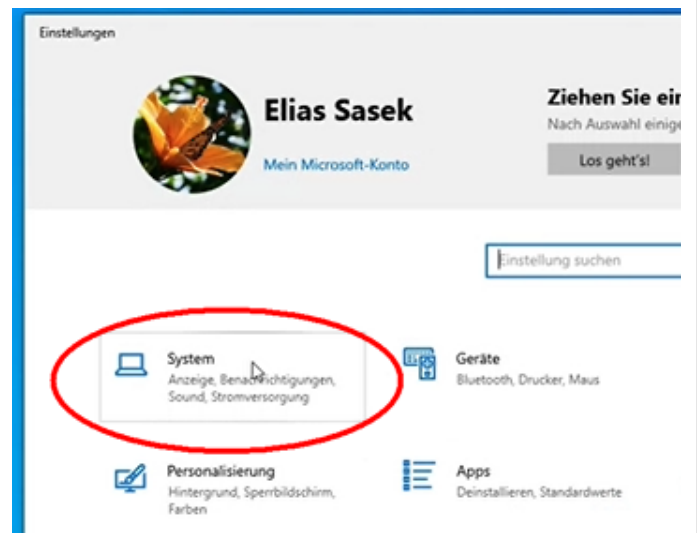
Einstellungen

Elias Sasek

Mein Microsoft-Konto

Ziehen Sie ein

Nach Auswahl einige

Los geht's!

Einstellung suchen

System
Anzeige, Benachrichtigungen, Sound, Stromversorgung

Geräte
Bluetooth, Drucker, Maus

Personalisierung
Hintergrund, Sperrbildschirm, Farben

Apps
Deinstallieren, Standardwerte